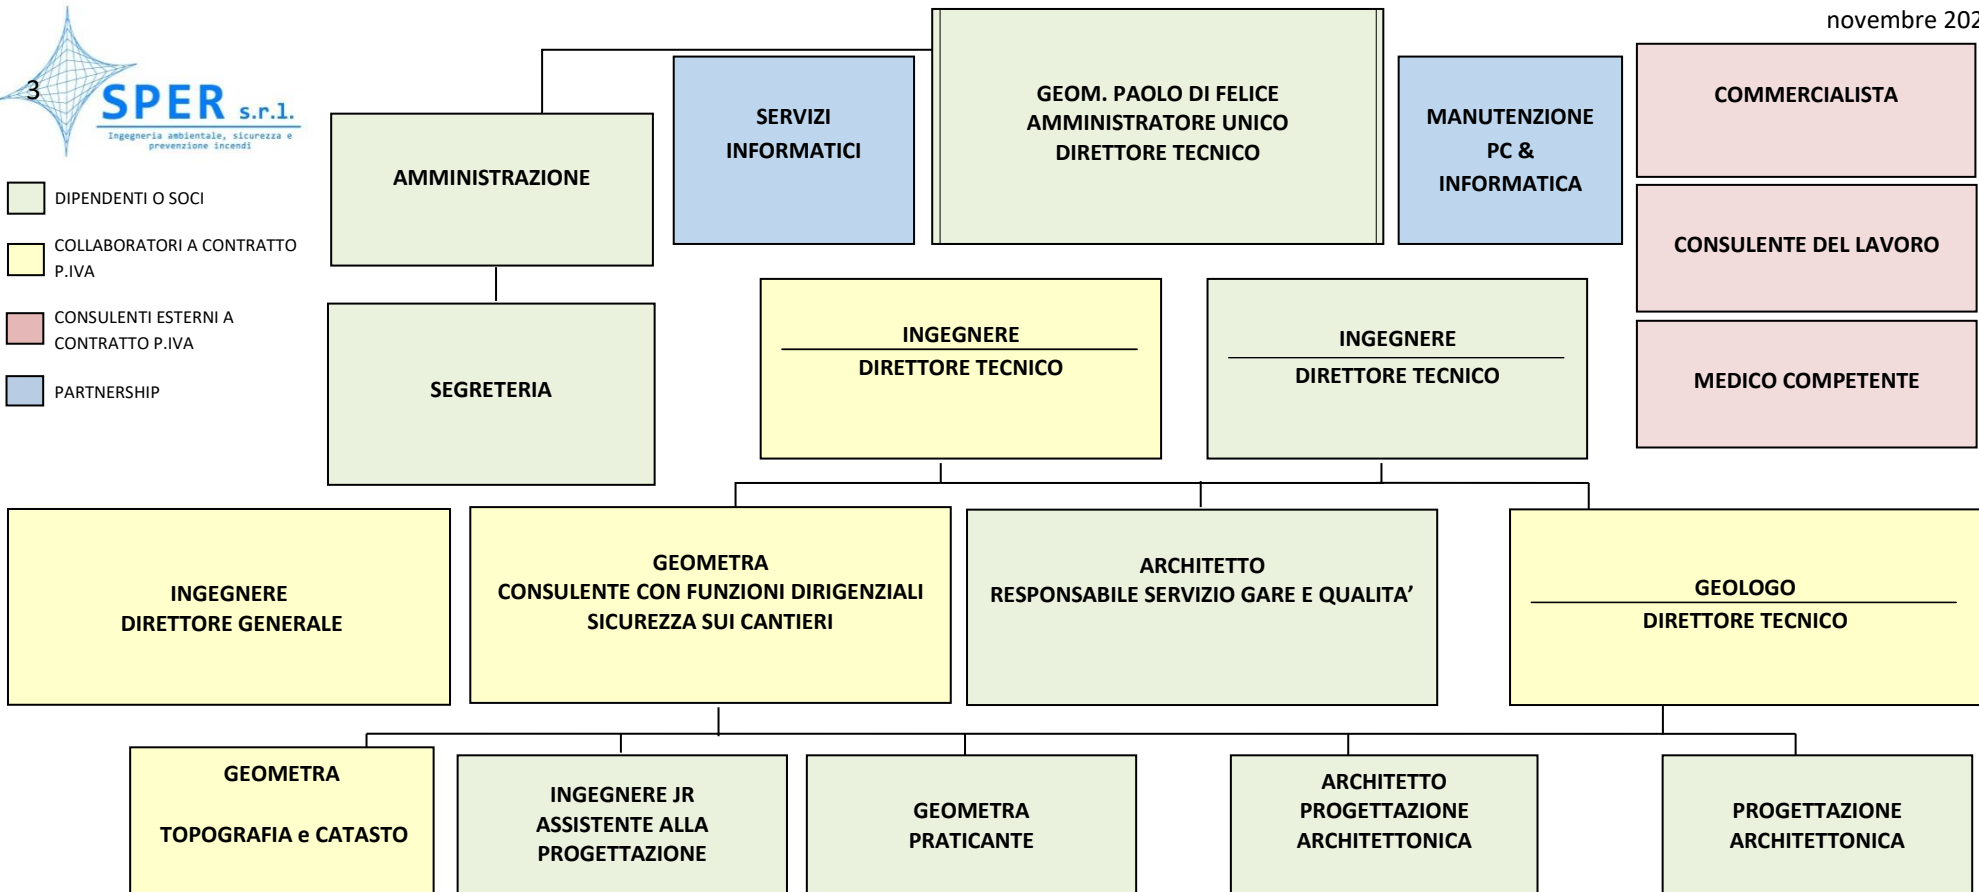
novembre 202

3

SPER s.r.l.

Ingegneria ambientale, sicurezza e prevenzione incendi

DIPENDENTI O SOCI

COLLABORATORI A CONTRATTO P.IVA

CONSULENTI ESTERNI A CONTRATTO P.IVA

PARTNERSHIP

AMMINISTRAZIONE

SERVIZI INFORMATICI

GEOM. PAOLO DI FELICE
AMMINISTRATORE UNICO
DIRETTORE TECNICO

MANUTENZIONE PC & INFORMATICA

COMMERCIALISTA

CONSULENTE DEL LAVORO

MEDICO COMPETENTE

SEGRETERIA

INGEGNERE
DIRETTORE TECNICO

INGEGNERE
DIRETTORE TECNICO

INGEGNERE
DIRETTORE GENERALE

GEOMETRA
CONSULENTE CON FUNZIONI DIRIGENZIALI
SICUREZZA SUI CANTIERI

ARCHITETTO
RESPONSABILE SERVIZIO GARE E QUALITA’

GEOLOGO
DIRETTORE TECNICO

GEOMETRA

TOPOGRAFIA e CATASTO

INGEGNERE JR
ASSISTENTE ALLA PROGETTAZIONE

GEOMETRA
PRATICANTE

ARCHITETTO
PROGETTAZIONE ARCHITETTONICA

PROGETTAZIONE ARCHITETTONICA